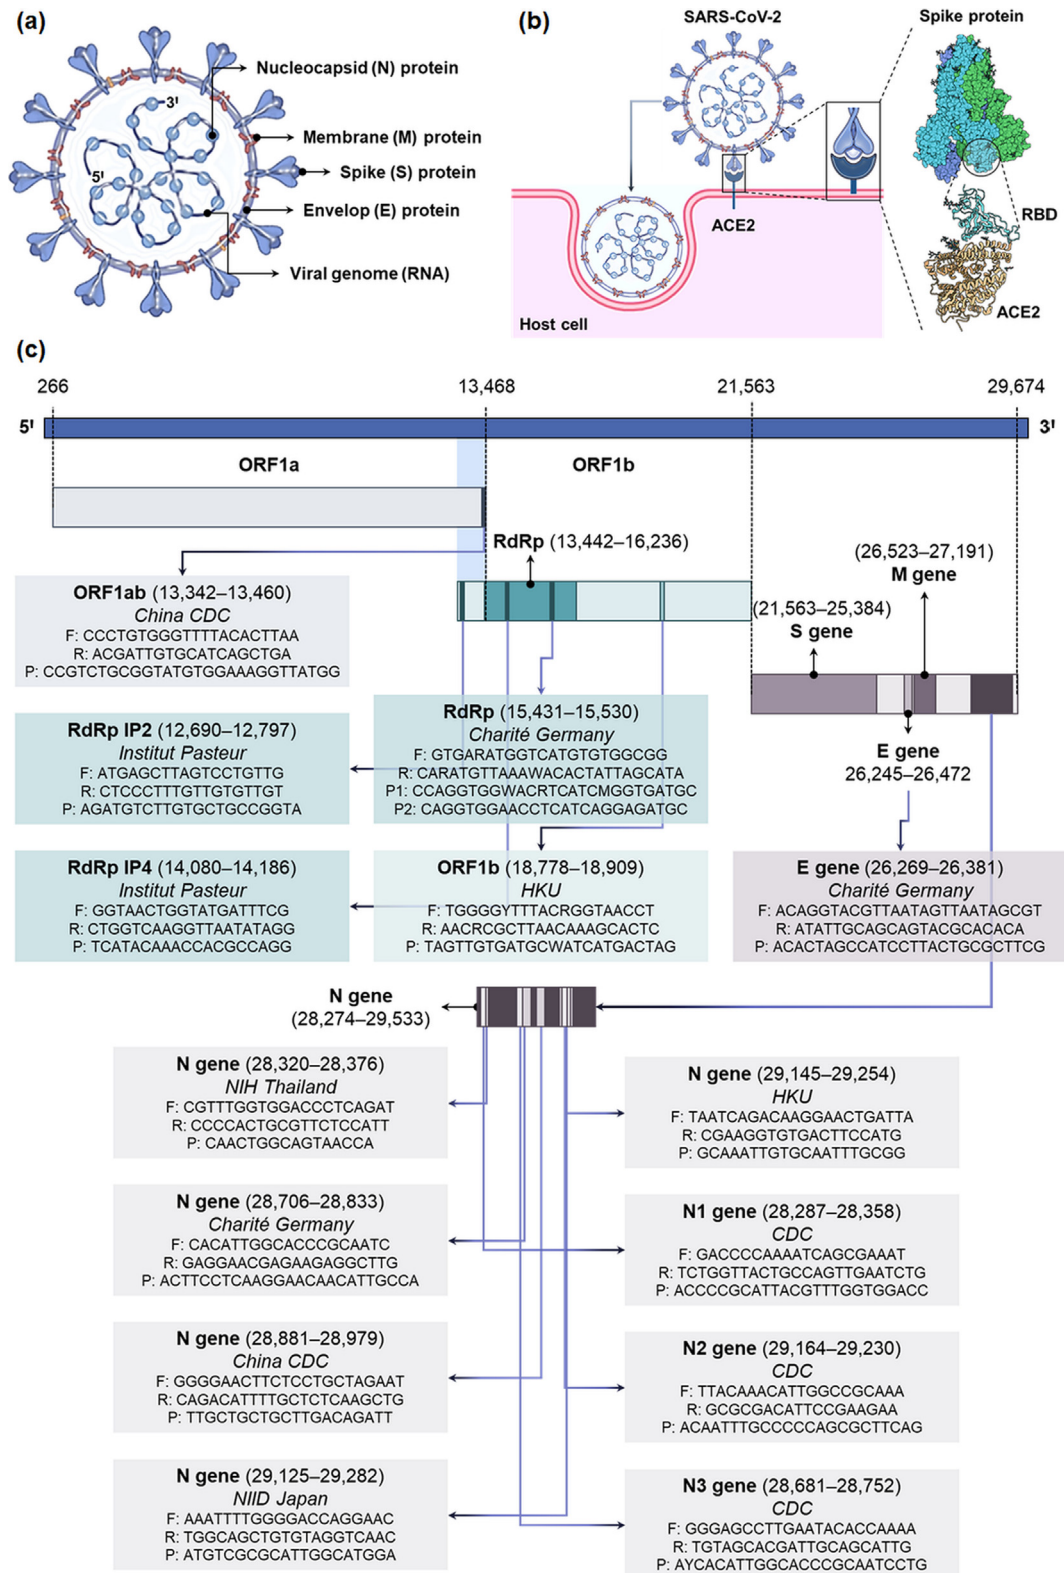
(a)

3'
5'
Nucleocapsid (N) protein
Membrane (M) protein
Spike (S) protein
Envelop (E) protein
Viral genome (RNA)

(b)

SARS-CoV-2
Spike protein
ACE2
RBD
ACE2
Host cell

(c)

266
13,468
21,563
29,674
5'
3'
ORF1a
ORF1b
RdRp (13,442–16,236)
(26,523–27,191)
M gene
(21,563–25,384)
S gene
E gene
26,245–26,472

ORF1ab (13,342–13,460)
China CDC
F: CCCTGTGGGTTTTACACTTAA
R: ACGATTGTGCATCAGCTGA
P: CCGTCTGCGGTATGTGGAAAGGTTATGG

RdRp IP2 (12,690–12,797)
Institut Pasteur
F: ATGAGCTTAGTCCTGTTG
R: CTCCCTTTGTTGTGTTGT
P: AGATGTCTTGTGCTGCCGGTA

RdRp (15,431–15,530)
Charité Germany
F: GTGARATGGTCATGTGTGGCGG
R: CARATGTTAAAWACACTATTAGCATA
P1: CCAGGTGGWACRTCATCMGGTGATGC
P2: CAGGTGGAACCTCATCAGGAGATGC

RdRp IP4 (14,080–14,186)
Institut Pasteur
F: GGTAACTGGTATGATTTCG
R: CTGGTCAAGGTTAATATAGG
P: TCATACAAACCACGCCAGG

ORF1b (18,778–18,909)
HKU
F: TGGGGYTTTACRGGTAACCT
R: AACRCGCTTAACAAAGCACTC
P: TAGTTGTGATGCWATCATGACTAG

E gene (26,269–26,381)
Charité Germany
F: ACAGGTACGTTAATAGTTAATAGCGT
R: ATATTGCAGCAGTACGCACACA
P: ACACTAGCCATCCTTACTGCGCTTCG

N gene
(28,274–29,533)

N gene (28,320–28,376)
NIH Thailand
F: CGTTTGGTGGACCCTCAGAT
R: CCCCACTGCGTTCTCCATT
P: CAACTGGCAGTAACCA

N gene (29,145–29,254)
HKU
F: TAATCAGACAAGGAACTGATTA
R: CGAAGGTGTGACTTCCATG
P: GCAAATTGTGCAATTTGCGG

N gene (28,706–28,833)
Charité Germany
F: CACATTGGCACCCGCAATC
R: GAGGAACGAGAAGAGGCTTG
P: ACTTCCTCAAGGAACAACATTGCCA

N1 gene (28,287–28,358)
CDC
F: GACCCCAAAATCAGCGAAAT
R: TCTGGTTACTGCCAGTTGAATCTG
P: ACCCCGCATTACGTTTGGTGGACC

N gene (28,881–28,979)
China CDC
F: GGGGAACTTCTCCTGCTAGAAT
R: CAGACATTTTGCTCTCAAGCTG
P: TTGCTGCTGCTTGACAGATT

N2 gene (29,164–29,230)
CDC
F: TTACAAACATTGGCCGCAAA
R: GCGCGACATTCCGAAGAA
P: ACAATTTGCCCCCAGCGCTTCAG

N gene (29,125–29,282)
NIID Japan
F: AAATTTTGGGGACCAGGAAC
R: TGGCAGCTGTGTAGGTCAAC
P: ATGTCGCGCATTGGCATGGA

N3 gene (28,681–28,752)
CDC
F: GGGAGCCTTGAATACACCAAAA
R: TGTAGCACGATTGCAGCATTG
P: AYCACATTGGCACCCGCAATCCTG